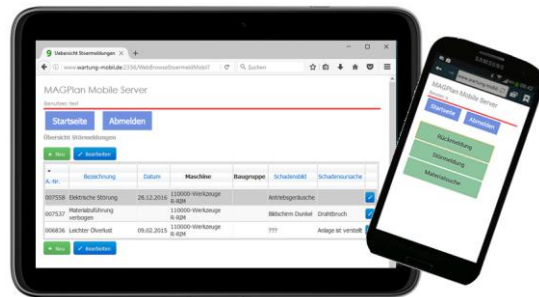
Uebersicht Stoermeldungen ×

www.wartung-mobil.de:2336/WebBrowseStoermeldMobil?

Suchen

MAGPlan Mobile Server

Benutzer: test

Startseite

Abmelden

Übersicht Störmeldungen

+ Neu

✓ Bearbeiten

| A.-Nr. | Bezeichnung | Datum | Maschine | Baugruppe | Schadensbild | Schadensursache |
|---|---|---|---|---|---|---|
| 007558 | Elektrische Störung | 26.12.2016 | 110000-Werkzeuge R-RM | | Antriebsgeräusche | |
| 007537 | Materialzuführung verbogen | | 110000-Werkzeuge R-RM | | Bildschirm Dunkel | Drahtbruch |
| 006836 | Leichter Ölverlust | 09.02.2015 | 110000-Werkzeuge R-RM | | ??? | Anlage ist verstellt |

+ Neu

✓ Bearbeiten

SAMSUNG

www.wartung-mobil.de

MAGPlan Mobile Server

Startseite

Abmelden

Rückmeldung

Störmeldung

Materialsuche